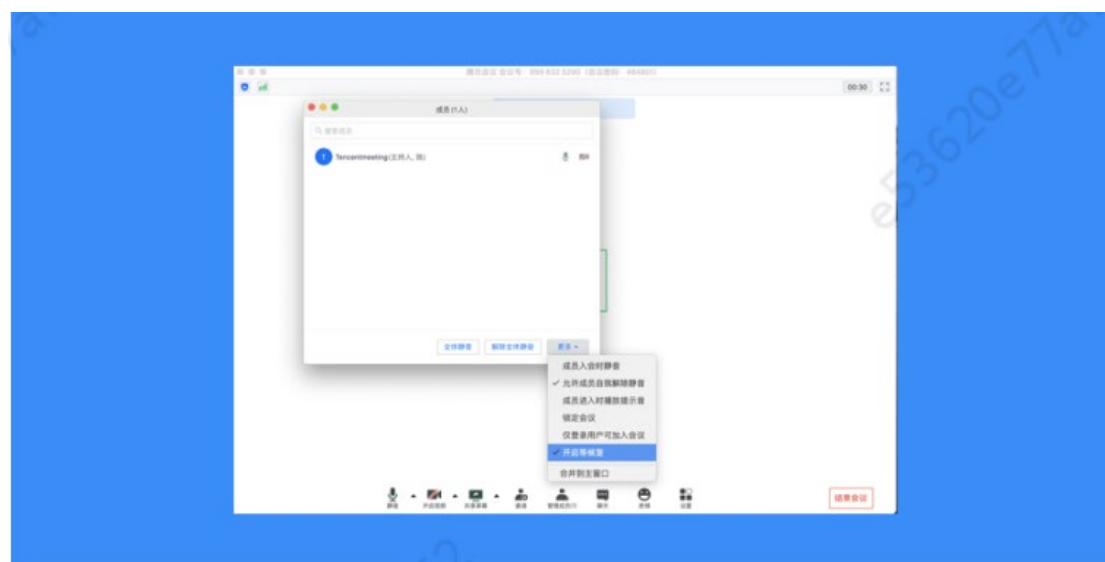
腾讯会议 会议号: 999 832 3290 (自动录制 · #84801)

00:30

成员(1人)

搜索成员

TencentMeeting(主持人, 我)

全体静音 解除全体静音 更多

成员入会时静音
✓ 允许成员自我解除静音
成员进入时播放提示音
锁定会议
仅登录用户可加入会议
✓ 开启等候室
合并到主窗口

静音 开启视频 共享屏幕 邀请 管理成员(1) 聊天 表情 设置

结束会议

e53620e77a